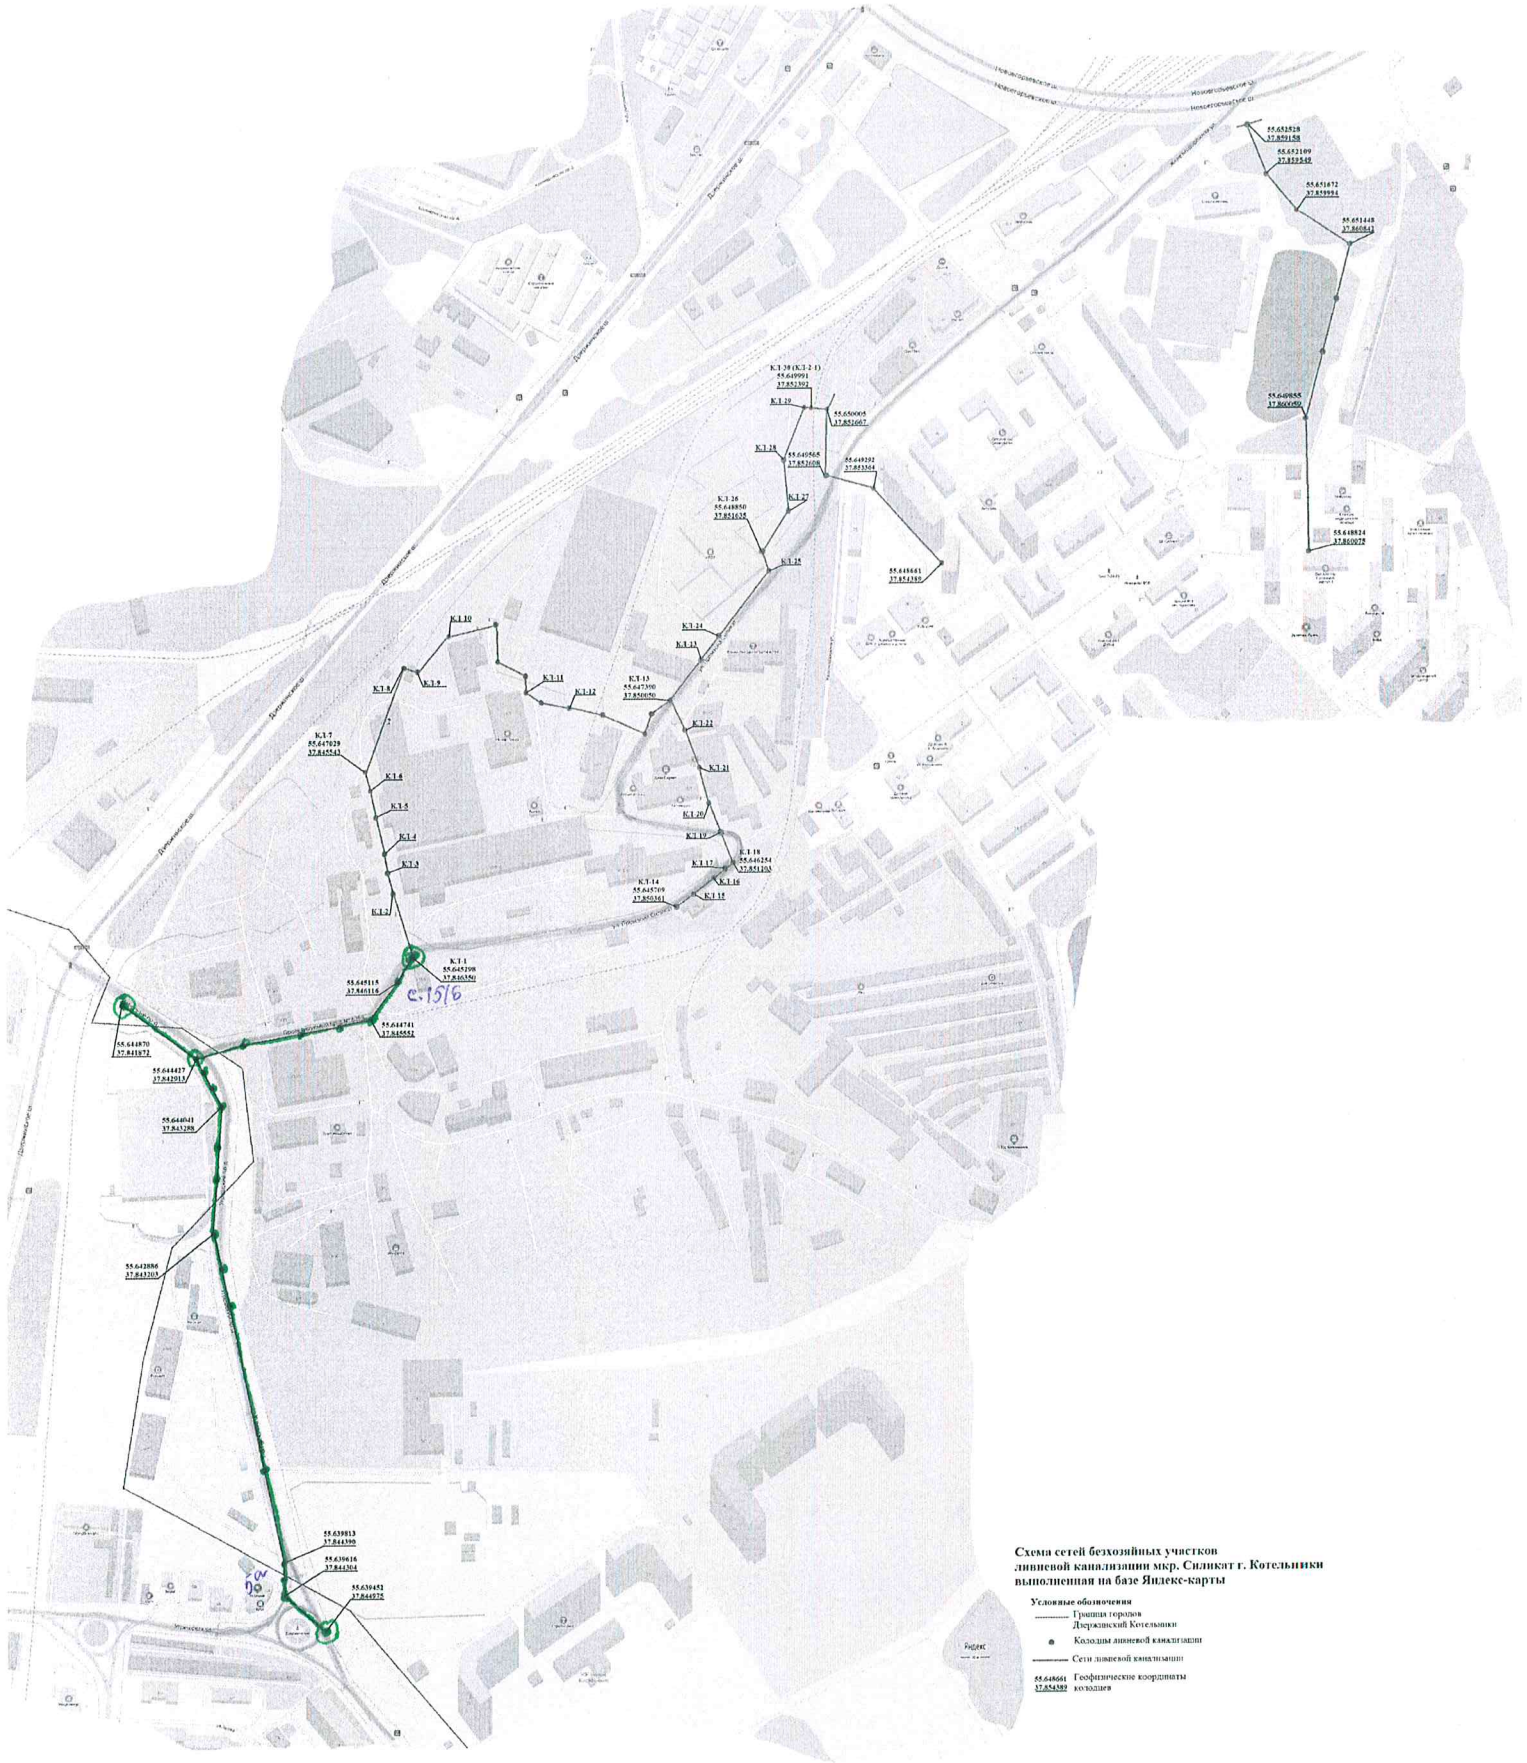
55.652528
37.859158

55.652109
37.859549

55.651672
37.859994

55.651448
37.860841

55.649855
37.860050

55.648524
37.860079

КЛ-30 (КЛ-2-1)
55.649991
37.852392

КЛ-29

55.650005
37.852667

КЛ-28

55.649565
37.852608

55.649292
37.853364

КЛ-27

КЛ-26
55.648850
37.851635

КЛ-25

55.648661
37.854389

КЛ-10

КЛ-24

КЛ-23

КЛ-11

КЛ-12

КЛ-8

КЛ-9

КЛ-13
55.647390
37.850050

КЛ-7
55.647029
37.845543

КЛ-22

КЛ-6

КЛ-21

КЛ-5

КЛ-20

КЛ-4

КЛ-19

КЛ-3

КЛ-18
55.646254
37.851203

КЛ-17

КЛ-16

КЛ-14
55.645709
37.850361

КЛ-15

КЛ-2

КЛ-1
55.645298
37.846350

55.645115
37.846116

С-15/6

55.644741
37.845552

55.644870
37.841872

55.644427
37.842913

55.644041
37.843288

55.642886
37.843203

55.639813
37.844390

55.639616
37.844304

55.639452
37.844975

Схема сетей безхозяйных участков ливневой канализации мкр. Силикат г. Котельники выполненная на базе Яндекс-карты

Условные обозначения

Граница городов Дзержинский Котельники

Колодцы ливневой канализации

Сети ливневой канализации

55.648661
37.854389
Геофизические координаты колодцев

Яндекс